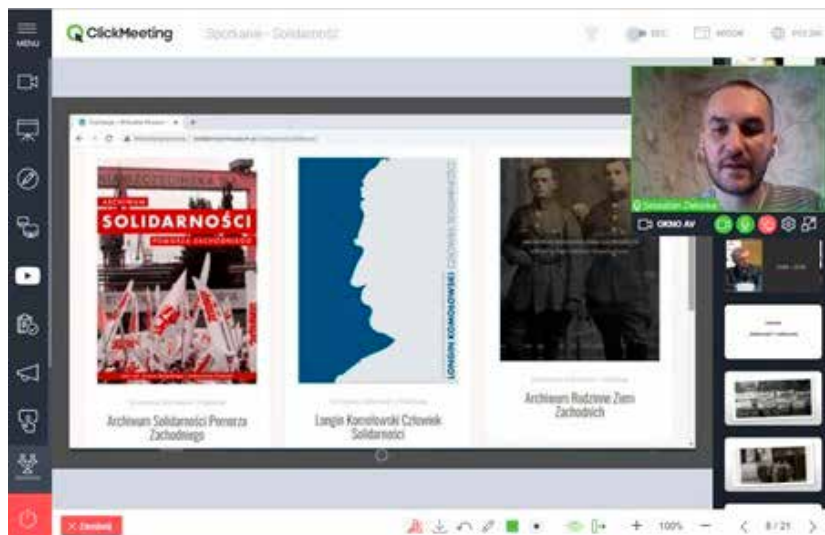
MENU

ClickMeeting Spotkanie - Solidarność

REC

WIDOK

POLSKI

ARCHIWUM

SOLIDARNOŚCI

POMORZA ZACHODNIEGO

LONGIN KOMOŁOWSKI CZŁOWIEK SOLIDARNOŚCI

Archiwum Solidarności Pomorza Zachodniego

Longin Komołowski Człowiek Solidarności

Archiwum Rodzinne Ziem Zachodnich

Sebastian Zielonka

OKNO AV

Zamknij

100%

8 / 21